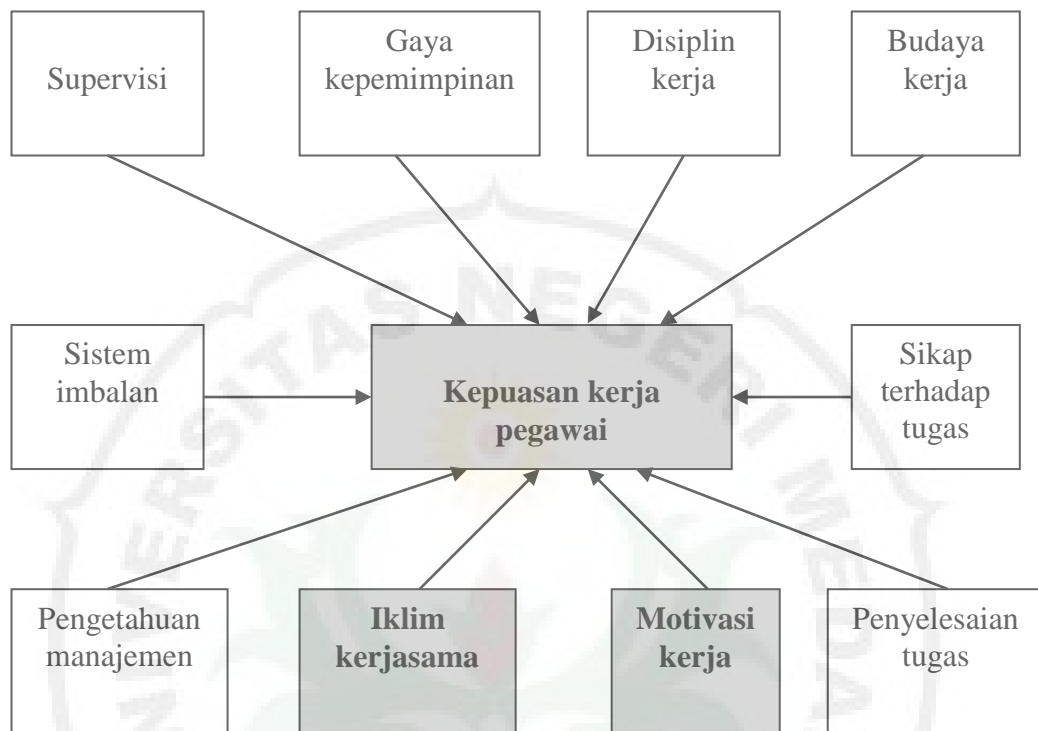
Supervisi

Gaya kepemimpinan

Disiplin kerja

Budaya kerja

Sistem imbalan

**Kepuasan kerja pegawai**

Sikap terhadap tugas

Pengetahuan manajemen

**Iklim kerjasama**

**Motivasi kerja**

Penyelesaian tugas

UNIVERSITAS NEGERI MEDAN